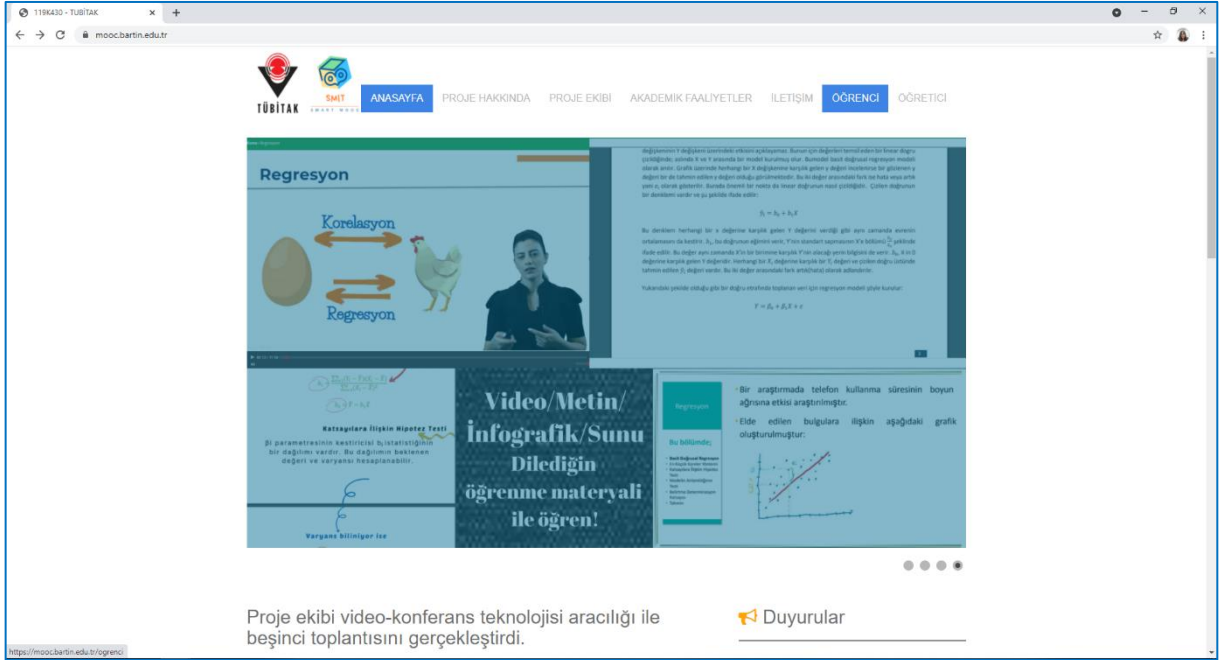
119K430 - TUBİTAK
mooc.bartin.edu.tr

TÜBİTAK
SMIT
SMART MOOC

ANASAYFA PROJE HAKKINDA PROJE EKİBİ AKADEMİK FAALİYETLER İLETİŞİM ÖĞRENCİ ÖĞRETİCİ

Regresyon
Korelasyon
Regresyon

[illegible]

$\hat{y}_i = \hat{b}_0 + \hat{b}_1 X$

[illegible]

$Y = \beta_0 + \beta_1 X + \varepsilon$

Katsayılara İlişkin Hipotez Testi
$\hat{\beta}_1$ parametresinin kestiricisi $b_1$ istatistiğinin bir dağılımı vardır. Bu dağılımın beklenen değeri ve varyansı hesaplanabilir.

Varyans biliniyor ise

Video/Metin/ İnfografik/Sunu
Dilediğin öğrenme materyali ile öğren!

Regresyon
Bu bölümde;
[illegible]

Bir araştırmada telefon kullanma süresinin boyun ağrısına etkisi araştırılmıştır.
Elde edilen bulgulara ilişkin aşağıdaki grafik oluşturulmuştur:

Proje ekibi video-konferans teknolojisi aracılığı ile beşinci toplantısını gerçekleştirdi.

Duyurular

https://mooc.bartin.edu.tr/ogrenci